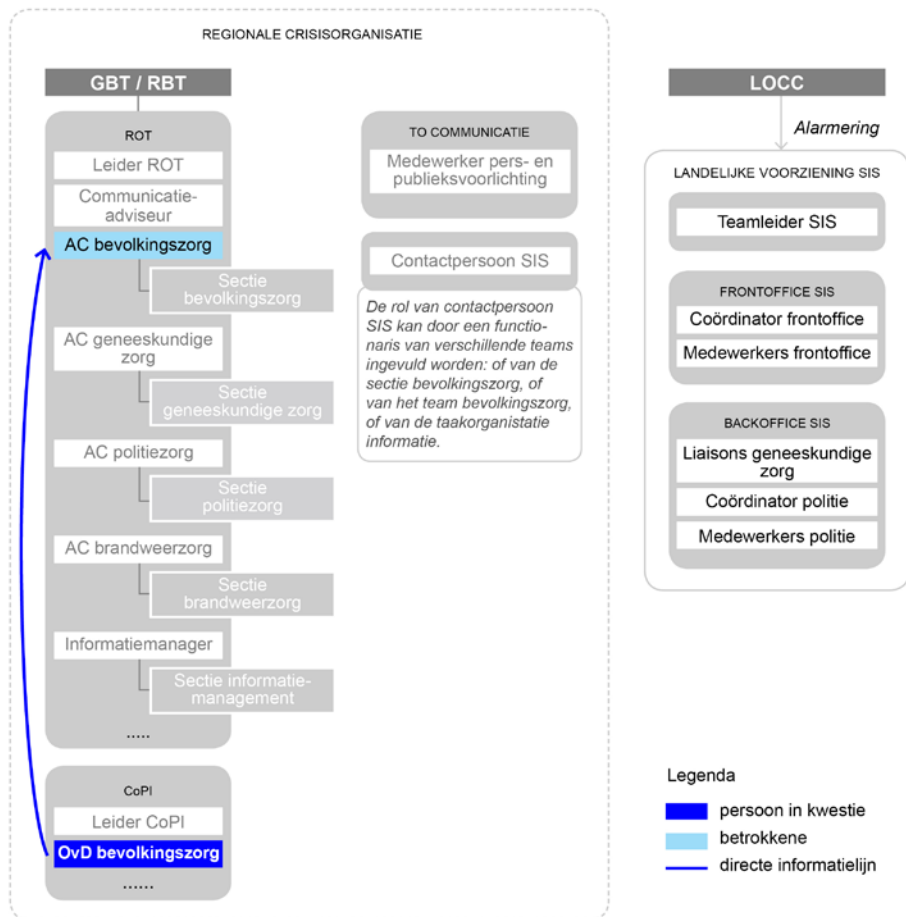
REGIONALE CRISISORGANISATIE

GBT / RBT

ROT

Leider ROT

Communicatieadviseur

AC bevolkingszorg

Sectie bevolkingszorg

AC geneeskundige zorg

Sectie geneeskundige zorg

AC politiezorg

Sectie politiezorg

AC brandweerzorg

Sectie brandweerzorg

Informatiemanager

Sectie informatiemanagement

.....

CoPI

Leider CoPI

OvD bevolkingszorg

......

TO COMMUNICATIE

Medewerker pers- en publieksvoorlichting

Contactpersoon SIS

De rol van contactpersoon SIS kan door een functionaris van verschillende teams ingevuld worden: of van de sectie bevolkingszorg, of van het team bevolkingszorg, of van de taakorganistatie informatie.

LOCC

Alarmering

LANDELIJKE VOORZIENING SIS

Teamleider SIS

FRONTOFFICE SIS

Coördinator frontoffice

Medewerkers frontoffice

BACKOFFICE SIS

Liaisons geneeskundige zorg

Coördinator politie

Medewerkers politie

Legenda

persoon in kwestie

betrokkene

directe informatielijn